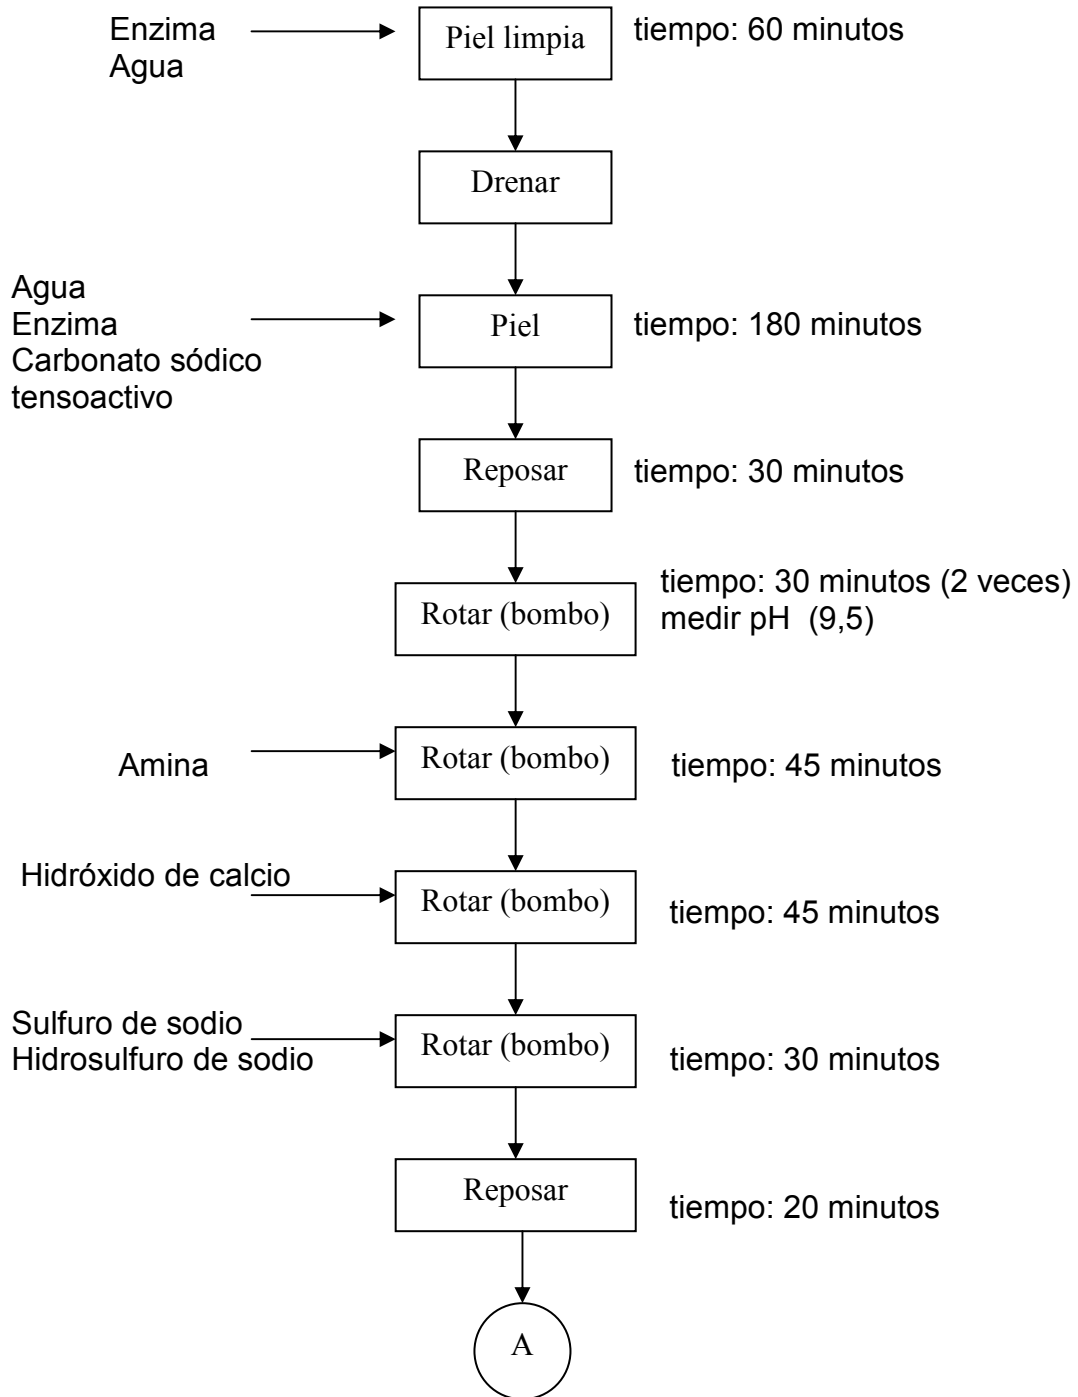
Enzima
Agua

Piel limpia

tiempo: 60 minutos

Drenar

Agua
Enzima
Carbonato sódico
tensoactivo

Piel

tiempo: 180 minutos

Reposar

tiempo: 30 minutos

Rotar (bombo)

tiempo: 30 minutos (2 veces)
medir pH (9,5)

Amina

Rotar (bombo)

tiempo: 45 minutos

Hidróxido de calcio

Rotar (bombo)

tiempo: 45 minutos

Sulfuro de sodio
Hidrosulfuro de sodio

Rotar (bombo)

tiempo: 30 minutos

Reposar

tiempo: 20 minutos

A